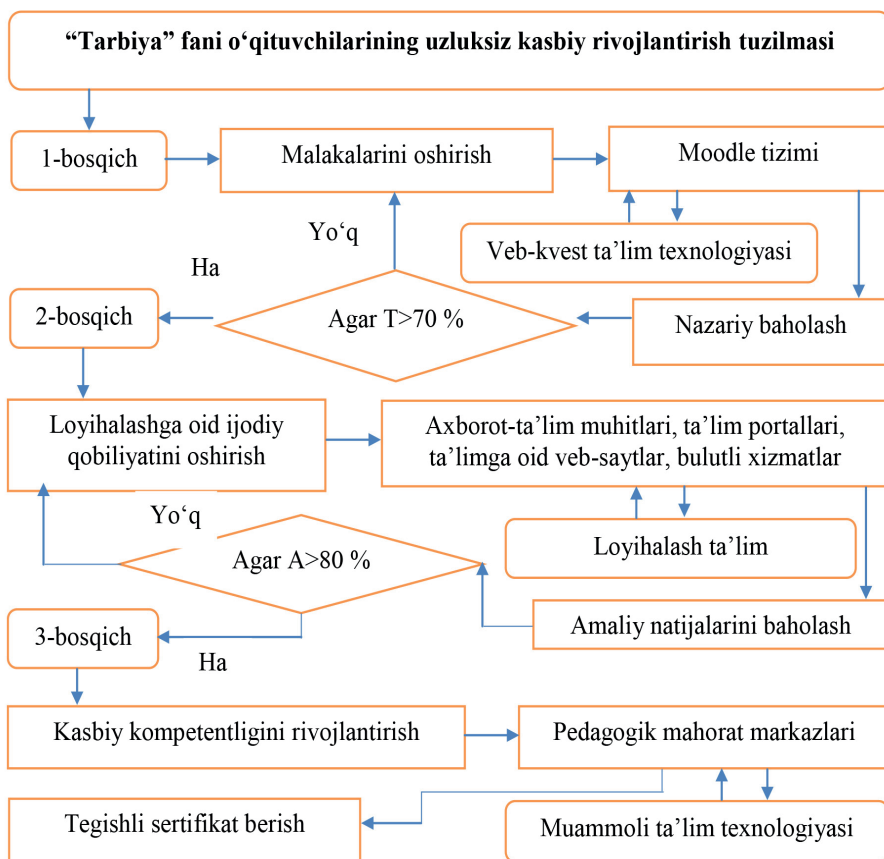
“Tarbiya” fani o‘qituvchilarining uzluksiz kasbiy rivojlantirish tuzilmasi

1-bosqich

Malakalarini oshirish

Moodle tizimi

Veb-kvest ta’lim texnologiyasi

Yo‘q

Ha

2-bosqich

Agar T>70 %

Nazariy baholash

Loyihalashga oid ijodiy qobiliyatini oshirish

Axborot-ta’lim muhitlari, ta’lim portallari, ta’limga oid veb-saytlar, bulutli xizmatlar

Yo‘q

Loyihalash ta’lim

Agar A>80 %

Amaliy natijalarini baholash

3-bosqich

Ha

Kasbiy kompetentligini rivojlantirish

Pedagogik mahorat markazlari

Tegishli sertifikat berish

Muammoli ta’lim texnologiyasi